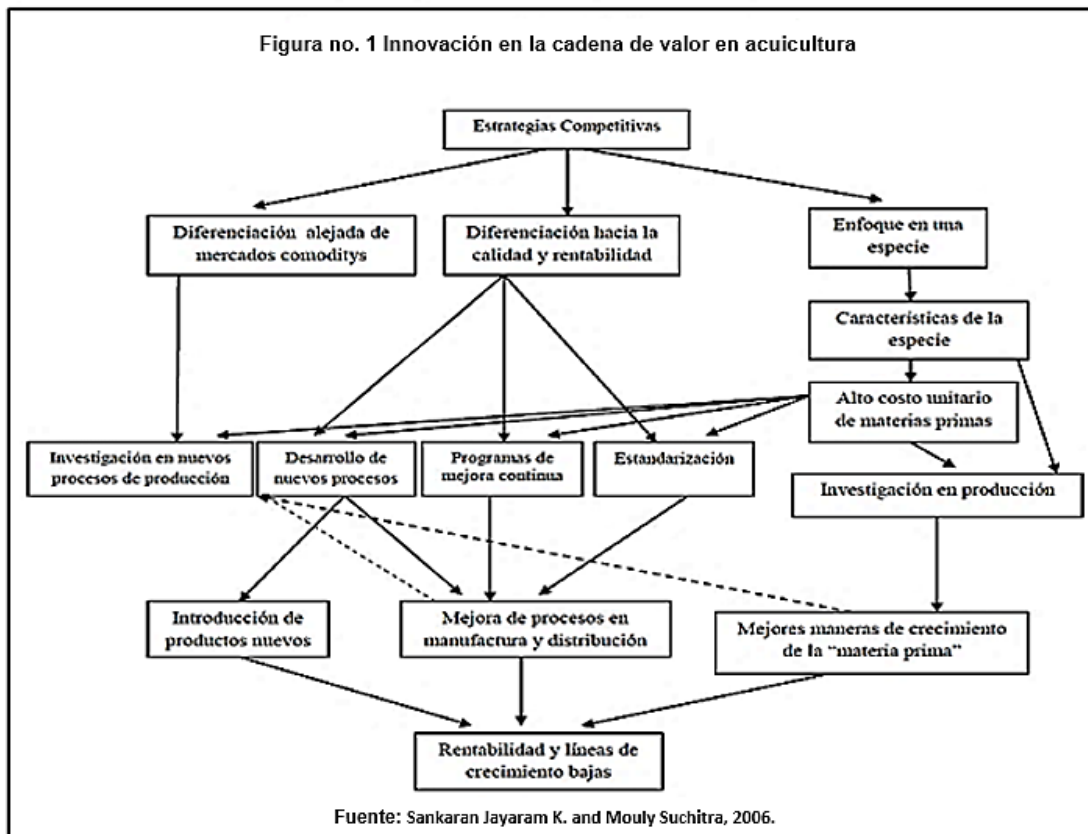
Figura no. 1 Innovación en la cadena de valor en acuicultura

Estrategias Competitivas

Diferenciación alejada de mercados comoditys

Diferenciación hacia la calidad y rentabilidad

Enfoque en una especie

Características de la especie

Alto costo unitario de materias primas

Investigación en nuevos procesos de producción

Desarrollo de nuevos procesos

Programas de mejora continua

Estandarización

Investigación en producción

Introducción de productos nuevos

Mejora de procesos en manufactura y distribución

Mejores maneras de crecimiento de la "materia prima"

Rentabilidad y líneas de crecimiento bajas

Fuente: Sankaran Jayaram K. and Mouly Suchitra, 2006.